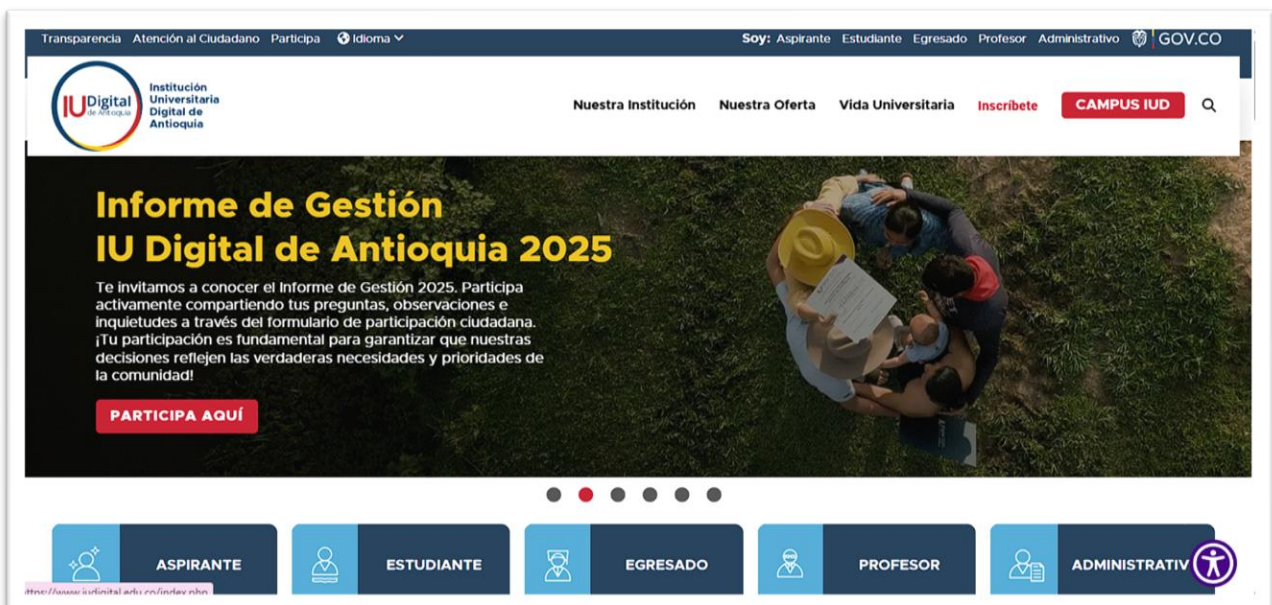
Transparencia Atención al Ciudadano Participa Idioma

Soy: Aspirante Estudiante Egresado Profesor Administrativo GOV.CO

IUDigital de Antioquia Institución Universitaria Digital de Antioquia

Nuestra Institución Nuestra Oferta Vida Universitaria Inscríbete CAMPUS IUD

Informe de Gestión IU Digital de Antioquia 2025

Te invitamos a conocer el Informe de Gestión 2025. Participa activamente compartiendo tus preguntas, observaciones e inquietudes a través del formulario de participación ciudadana. ¡Tu participación es fundamental para garantizar que nuestras decisiones reflejen las verdaderas necesidades y prioridades de la comunidad!

PARTICIPA AQUÍ

ASPIRANTE ESTUDIANTE EGRESADO PROFESOR ADMINISTRATIV

https://www.iudigital.edu.co/index.php